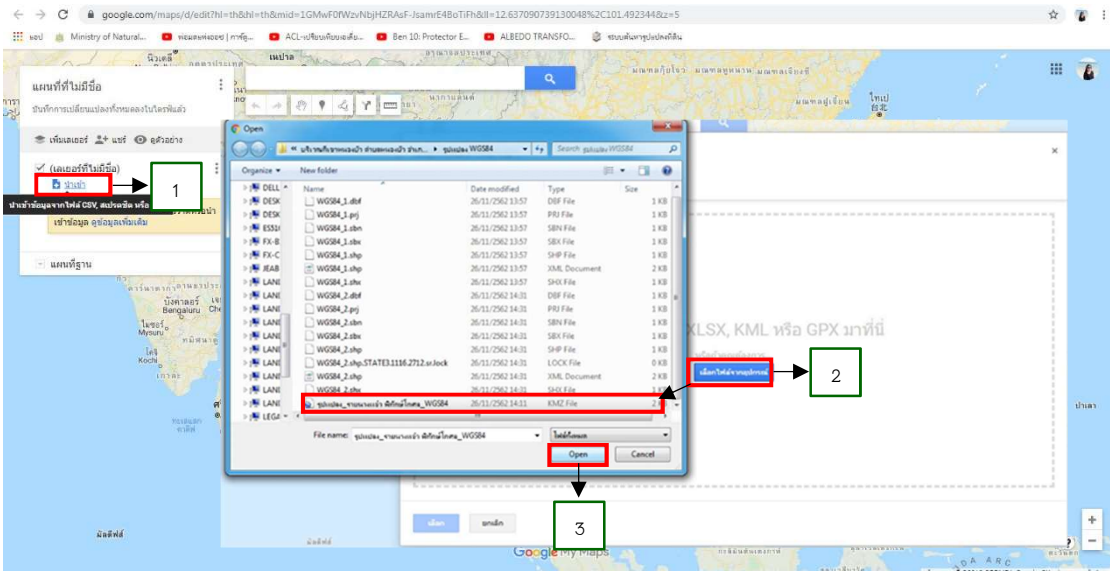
google.com/maps/d/edit?hl=th&hl=th&mid=1GMwF0fWzvNbjHZRAsF-JsamrE4BoTiFh&ll=12.637090739130048%2C101.492344&z=5

แอป Ministry of Natural... ACL-เปลี่ยนเทียบเลเอียง... Ben 10: Protector E... ALBEDO TRANSFO...

แผนที่ที่ไม่มีชื่อ
บันทึกการเปลี่ยนแปลงทั้งหมดลงในไดรฟ์แล้ว
เพิ่มเลเยอร์ แชร์ ดูตัวอย่าง
(เลเยอร์ที่ไม่มีชื่อ)
นำเข้า
นำเข้าข้อมูลจากไฟล์ CSV, สเปรดชีต หรือ
เข้าข้อมูล ดูข้อมูลเพิ่มเติม
แผนที่ฐาน

1

Open
Search รูปแปลง WGS84
Organize ▾ New folder

| Name | Date modified | Type | Size |
|---|---|---|---|
| WGS84_1.dbf | 26/11/2562 13:57 | DBF File | 1 KB |
| WGS84_1.prj | 26/11/2562 13:57 | PRJ File | 1 KB |
| WGS84_1.sbn | 26/11/2562 13:57 | SBN File | 1 KB |
| WGS84_1.sbx | 26/11/2562 13:57 | SBX File | 1 KB |
| WGS84_1.shp | 26/11/2562 13:57 | SHP File | 1 KB |
| WGS84_1.shp | 26/11/2562 13:57 | XML Document | 2 KB |
| WGS84_1.shx | 26/11/2562 13:57 | SHX File | 1 KB |
| WGS84_2.dbf | 26/11/2562 14:31 | DBF File | 1 KB |
| WGS84_2.prj | 26/11/2562 14:31 | PRJ File | 1 KB |
| WGS84_2.sbn | 26/11/2562 14:31 | SBN File | 1 KB |
| WGS84_2.sbx | 26/11/2562 14:31 | SBX File | 1 KB |
| WGS84_2.shp | 26/11/2562 14:31 | SHP File | 1 KB |
| WGS84_2.shp.STATE3.1116.2712.sr.lock | 26/11/2562 14:31 | LOCK File | 0 KB |
| WGS84_2.shp | 26/11/2562 14:31 | XML Document | 2 KB |
| WGS84_2.shx | 26/11/2562 14:31 | SHX File | 1 KB |
| รูปแปลง_รายงานแหล่ง พิกัดน้ำไหล_WGS84 | 26/11/2562 14:31 | KMZ File | 2 KB |

DELL, DESK, DESK, ESSI, FX-B, FX-C, JEAB, LANI, LANI, LANI, LANI, LANI, LANI, LANI, LANI, LEGA

File name: รูปแปลง_รายงานแหล่ง พิกัดน้ำไหล_WGS84
ไฟล์ทั้งหมด
Open Cancel

XLSX, KML หรือ GPX มาที่นี่
เลือกไฟล์จากอุปกรณ์
2
3
เลือก ยกเลิก

Bengaluru Mysuru Kochi
Google My Maps